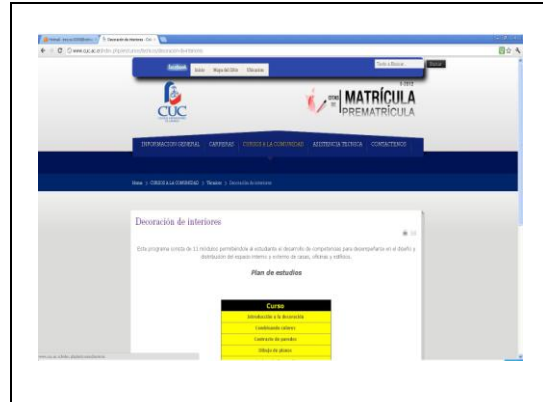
Decoración de Interiores - Cuc
www.cuc.ac.cr

facebook Inicio Mapa del Sitio Glosario

CUC

MATRÍCULA
PREMATRÍCULA

INFORMACION GENERAL CARRERAS CURSOS A LA COMUNIDAD ASISTENCIA TECNICA CONTACTENOS

Inicio > CURSOS A LA COMUNIDAD > Técnicos > Decoración de interiores

Decoración de interiores

Este programa consta de 11 módulos permitiendo al estudiante el desarrollo de competencias para desempeñarse en el diseño y distribución del espacio interno y externo de casas, oficinas y edificios.

Plan de estudios

| Curso |
|---|
| Introducción a la decoración |
| Combinando colores |
| Contraste de paredes |
| Dibujo de planos |